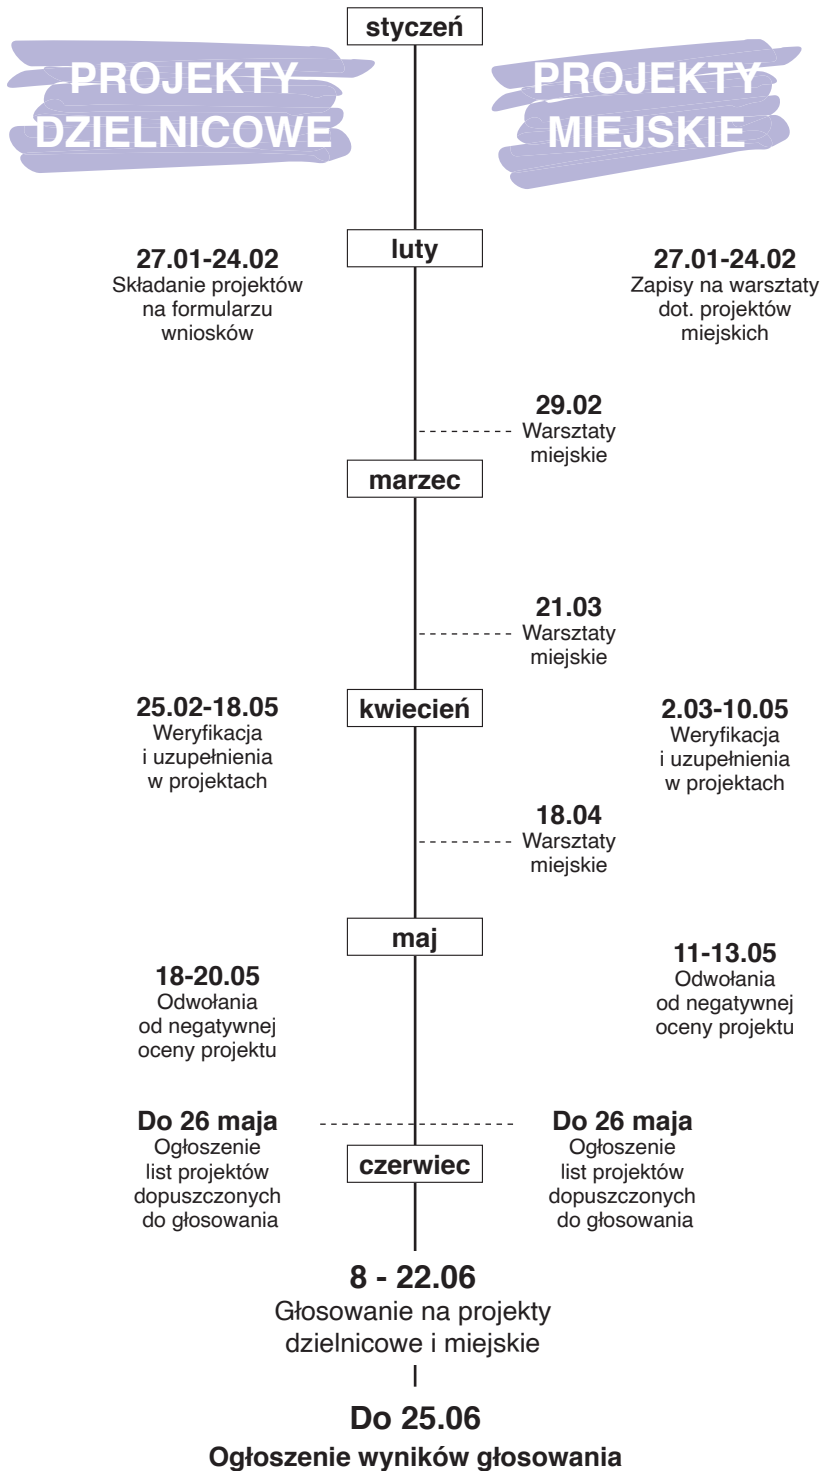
styczeń

PROJEKTY DZIELNICOWE

PROJEKTY MIEJSKIE

luty

**27.01-24.02**
Składanie projektów na formularzu wniosków

**27.01-24.02**
Zapisy na warsztaty dot. projektów miejskich

**29.02**
Warsztaty miejskie

marzec

**21.03**
Warsztaty miejskie

kwiecień

**25.02-18.05**
Weryfikacja i uzupełnienia w projektach

**2.03-10.05**
Weryfikacja i uzupełnienia w projektach

**18.04**
Warsztaty miejskie

maj

**11-13.05**
Odwołania od negatywnej oceny projektu

**18-20.05**
Odwołania od negatywnej oceny projektu

**Do 26 maja**
Ogłoszenie list projektów dopuszczonych do głosowania

**Do 26 maja**
Ogłoszenie list projektów dopuszczonych do głosowania

czerwiec

**8 - 22.06**
Głosowanie na projekty dzielnicowe i miejskie

**Do 25.06**
**Ogłoszenie wyników głosowania**